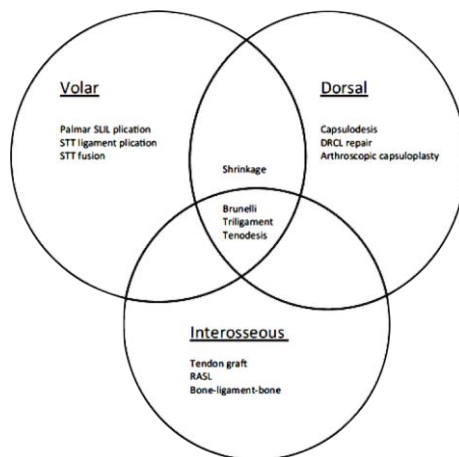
Volar

Palmar SLIL plication
STT ligament plication
STT fusion

Dorsal

Capsulodesis
DRCL repair
Arthroscopic capsuloplasty

Shrinkage

Brunelli
Triligament
Tenodesis

Interosseous

Tendon graft
RASL
Bone-ligament-bone